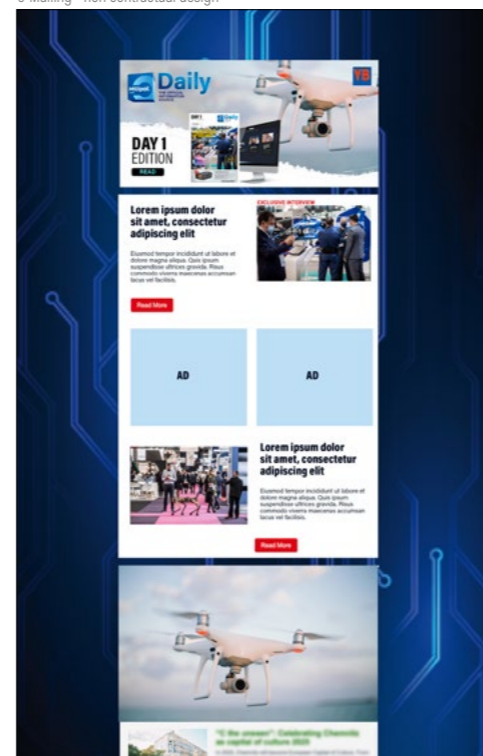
e-Mailing - non contractual design

Daily

THE OFFICIAL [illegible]

YB

DAY 1 EDITION

READ

Lorem ipsum dolor sit amet, consectetur adipiscing elit

Eiusmod tempor incididunt ut labore et dolore magna aliqua. Quis ipsum suspendisse ultrices gravida. Risus commodo viverra maecenas accumsan lacus vel facilisis.

Read More

EXCLUSIVE INTERVIEW

AD

AD

Lorem ipsum dolor sit amet, consectetur adipiscing elit

Eiusmod tempor incididunt ut labore et dolore magna aliqua. Quis ipsum suspendisse ultrices gravida. Risus commodo viverra maecenas accumsan lacus vel facilisis.

Read More

"C the unseen": Celebrating Chemnitz as capital of culture 2025

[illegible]